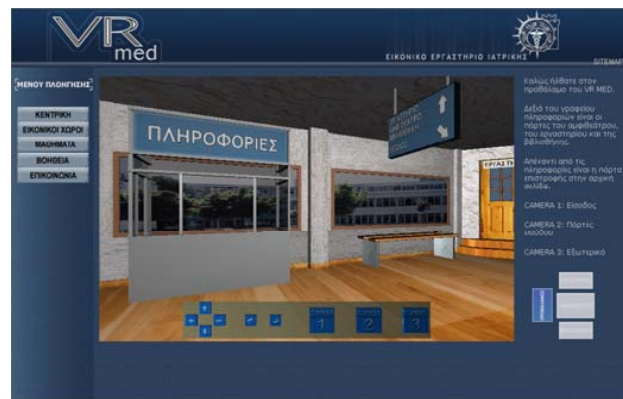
VR med

ΕΙΚΟΝΙΚΟ ΕΡΓΑΣΤΗΡΙΟ ΙΑΤΡΙΚΗΣ

SITEMAP

ΜΕΝΟΥ ΠΛΟΗΓΗΣΗΣ

ΚΕΝΤΡΙΚΗ
ΕΙΚΟΝΙΚΟΙ ΧΩΡΟΙ
ΜΑΘΗΜΑΤΑ
ΒΟΗΘΕΙΑ
ΕΠΙΚΟΙΝΩΝΙΑ

ΠΛΗΡΟΦΟΡΙΕΣ

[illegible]

ΕΡΓΑΣΤ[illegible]

Καλώς ήλθατε στον προθάλαμο του VR.MED.

Δεξιά του γραφείου πληροφοριών είναι οι πόρτες του αμφιθεάτρου, του εργαστηρίου και της βιβλιοθήκης.

Απέναντι από τις πληροφορίες είναι η πόρτα επιστροφής στην αρχική σελίδα.

CAMERA 1: Είσοδος

CAMERA 2: Πόρτες εισόδου

CAMERA 3: Εξωτερικό

1
2
3